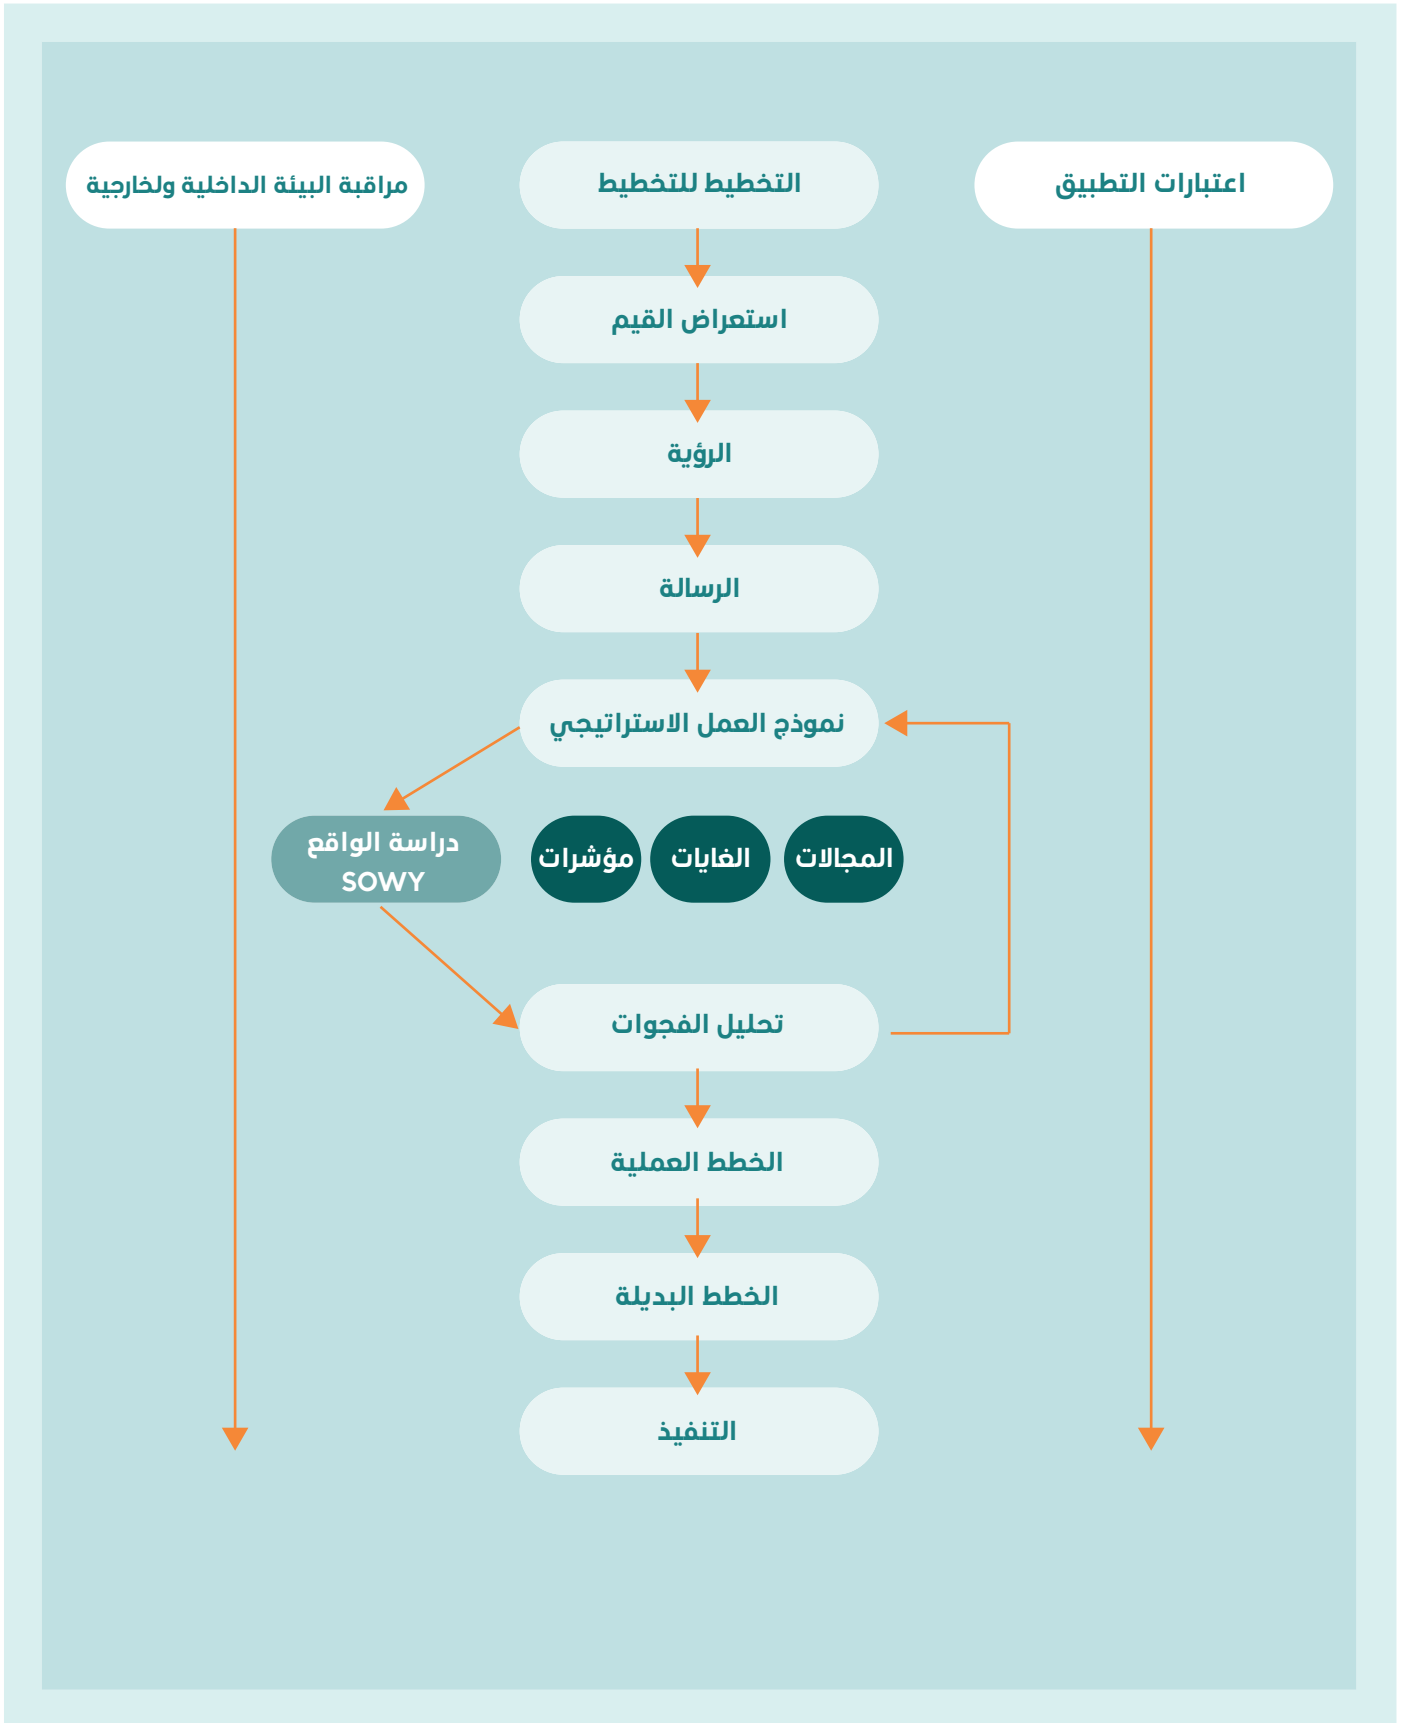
اعتبارات التطبيق

التخطيط للتخطيط

مراقبة البيئة الداخلية ولخارجية

استعراض القيم

الرؤية

الرسالة

نموذج العمل الاستراتيجي

المجالات

الغايات

مؤشرات

دراسة الواقع SOWY

تحليل الفجوات

الخطط العملية

الخطط البديلة

التنفيذ